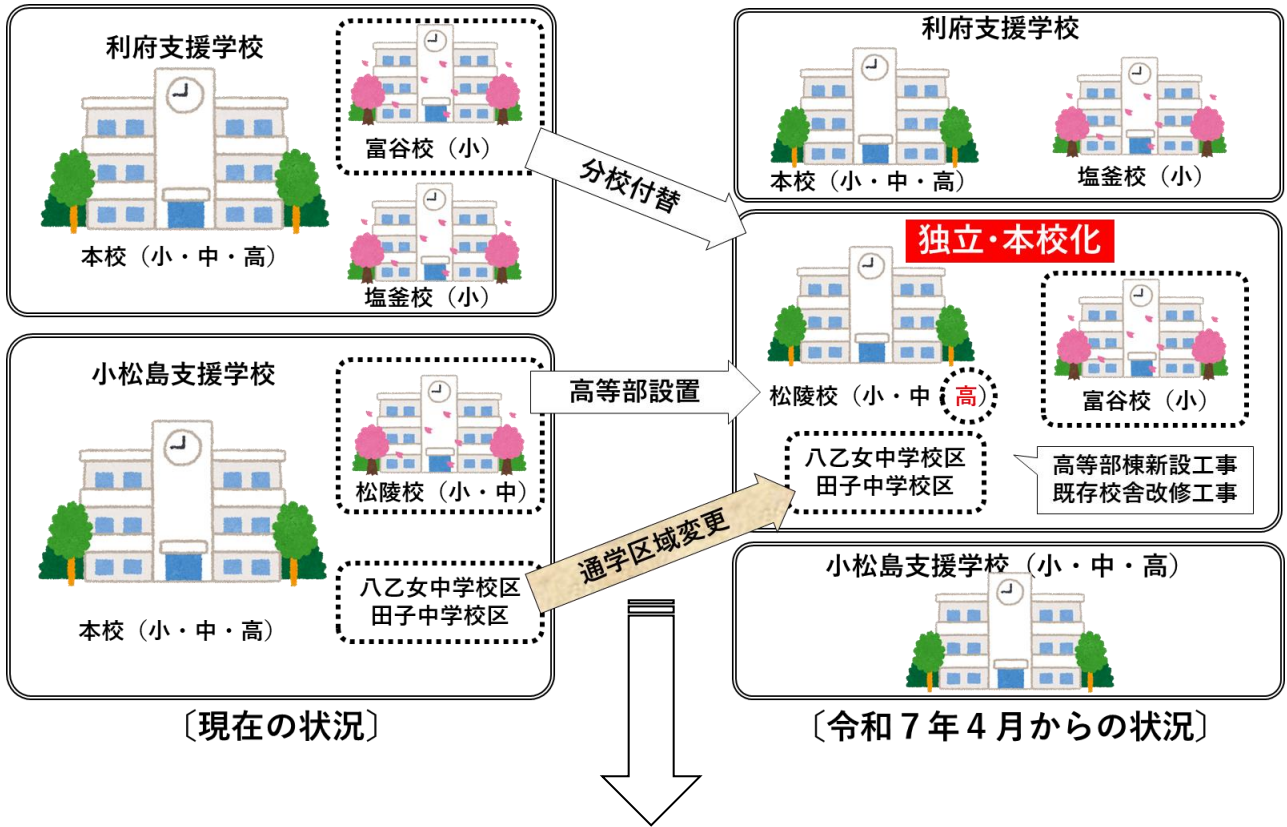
利府支援学校

富谷校（小）

本校（小・中・高）

塩釜校（小）

分校付替

小松島支援学校

松陵校（小・中）

本校（小・中・高）

八乙女中学校区
田子中学校区

高等部設置

通学区域変更

〔現在の状況〕

利府支援学校

本校（小・中・高）

塩釜校（小）

独立・本校化

松陵校（小・中・高）

富谷校（小）

八乙女中学校区
田子中学校区

高等部棟新設工事
既存校舎改修工事

小松島支援学校（小・中・高）

〔令和７年４月からの状況〕